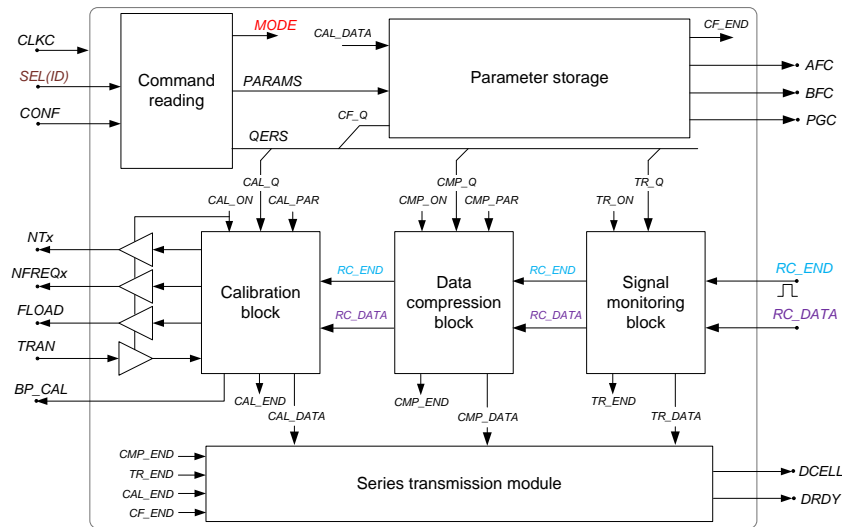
CLKC
SEL(ID)
CONF
Command reading
MODE
PARAMS
QERS
CF_Q
CAL_DATA
Parameter storage
CF_END
AFC
BFC
PGC
CAL_Q
CMP_Q
TR_Q
CAL_ON
CAL_PAR
CMP_ON
CMP_PAR
TR_ON
NTx
NFREQx
FLOAD
TRAN
BP_CAL
Calibration block
RC_END
RC_DATA
Data compression block
RC_END
RC_DATA
Signal monitoring block
RC_END
RC_DATA
CAL_END
CAL_DATA
CMP_END
CMP_DATA
TR_END
TR_DATA
CMP_END
TR_END
CAL_END
CF_END
Series transmission module
DCELL
DRDY